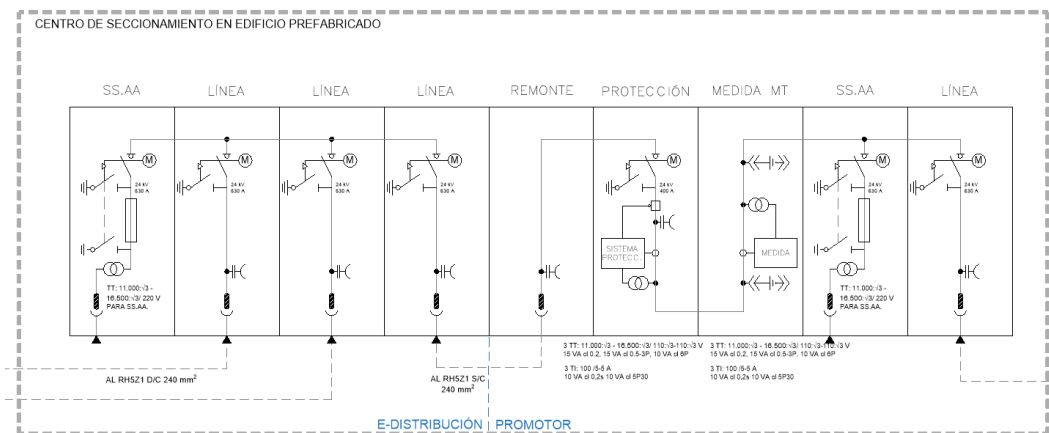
CENTRO DE SECCIONAMIENTO EN EDIFICIO PREFABRICADO

SS.AA

LÍNEA

LÍNEA

LÍNEA

REMONTE

PROTECCIÓN

MEDIDA MT

SS.AA

LÍNEA

M 24 kV 630 A

M 24 kV 630 A

M 24 kV 630 A

M 24 kV 630 A

M 24 kV 400 A

SISTEMA PROTECC.

MEDIDA

M 24 kV 630 A

M 24 kV 630 A

TT: 11.000:√3 - 16.500:√3/ 220 V PARA SS.AA.

TT: 11.000:√3 - 16.500:√3/ 220 V PARA SS.AA.

AL RH5Z1 D/C 240 mm$^2$

AL RH5Z1 S/C 240 mm$^2$

3 TT: 11.000:√3 - 16.500:√3/ 110:√3-110:√3 V
15 VA cl 0,2, 15 VA cl 0,5-3P, 10 VA cl 6P

3 TI: 100 /5-5 A
10 VA cl 0,2s 10 VA cl 5P30

3 TT: 11.000:√3 - 16.500:√3/ 110:√3-110:√3 V
15 VA cl 0,2, 15 VA cl 0,5-3P, 10 VA cl 6P

3 TI: 100 /5-5 A
10 VA cl 0,2s 10 VA cl 5P30

E-DISTRIBUCIÓN | PROMOTOR